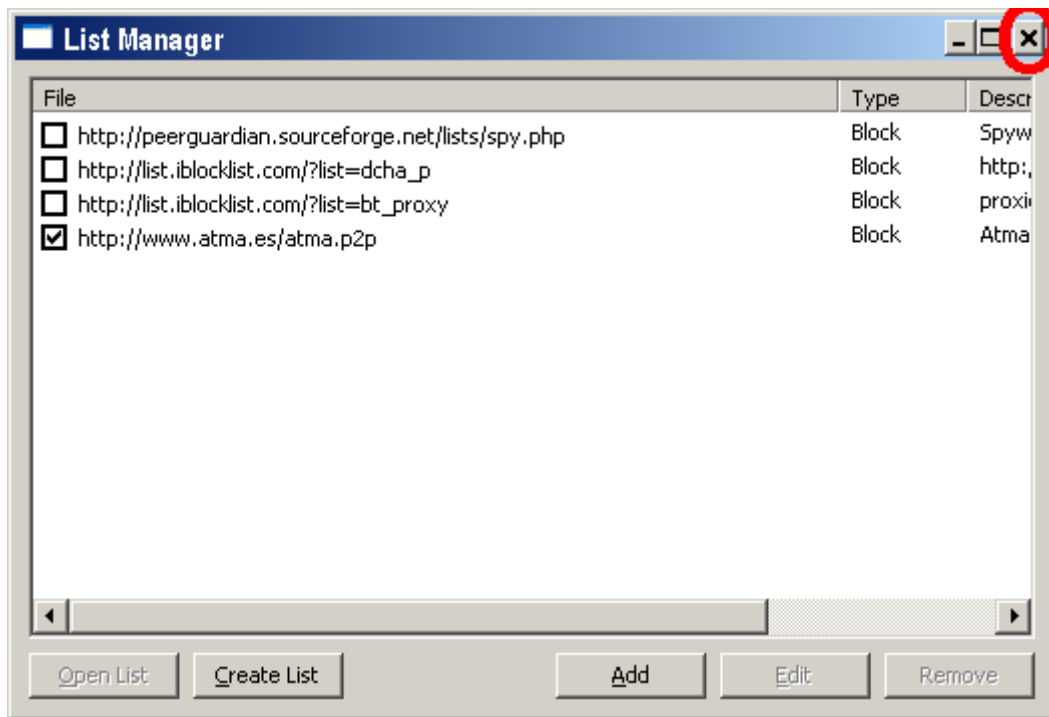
List Manager

| File | Type | Descr |
|---|---|---|
| ☐ http://peerguardian.sourceforge.net/lists/spy.php | Block | Spyw |
| ☐ http://list.iblocklist.com/?list=dcha_p | Block | http:, |
| ☐ http://list.iblocklist.com/?list=bt_proxy | Block | proxi |
| ☑ http://www.atma.es/atma.p2p | Block | Atma |

Open List
Create List
Add
Edit
Remove